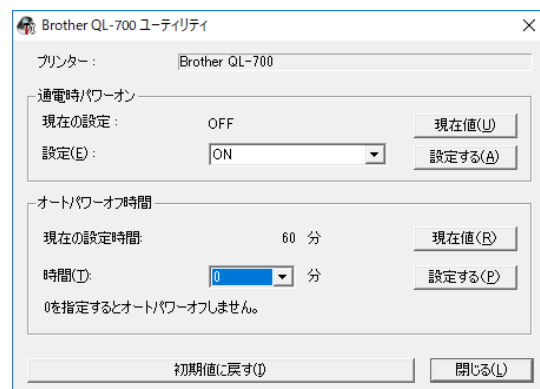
Brother QL-700 ユーティリティ

プリンター : Brother QL-700

通電時パワーオン

現在の設定 : OFF

現在値(U)

設定(E) : ON

設定する(A)

オートパワーオフ時間

現在の設定時間 60 分

現在値(R)

時間(T): 0 分

設定する(P)

0を指定するとオートパワーオフしません。

初期値に戻す(I)

閉じる(L)